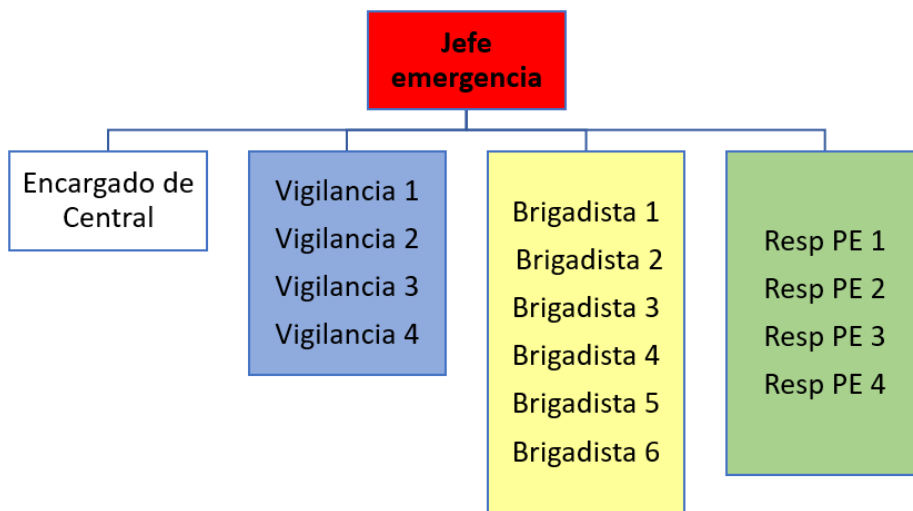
Jefe emergencia

Encargado de Central

Vigilancia 1
Vigilancia 2
Vigilancia 3
Vigilancia 4

Brigadista 1
Brigadista 2
Brigadista 3
Brigadista 4
Brigadista 5
Brigadista 6

Resp PE 1
Resp PE 2
Resp PE 3
Resp PE 4